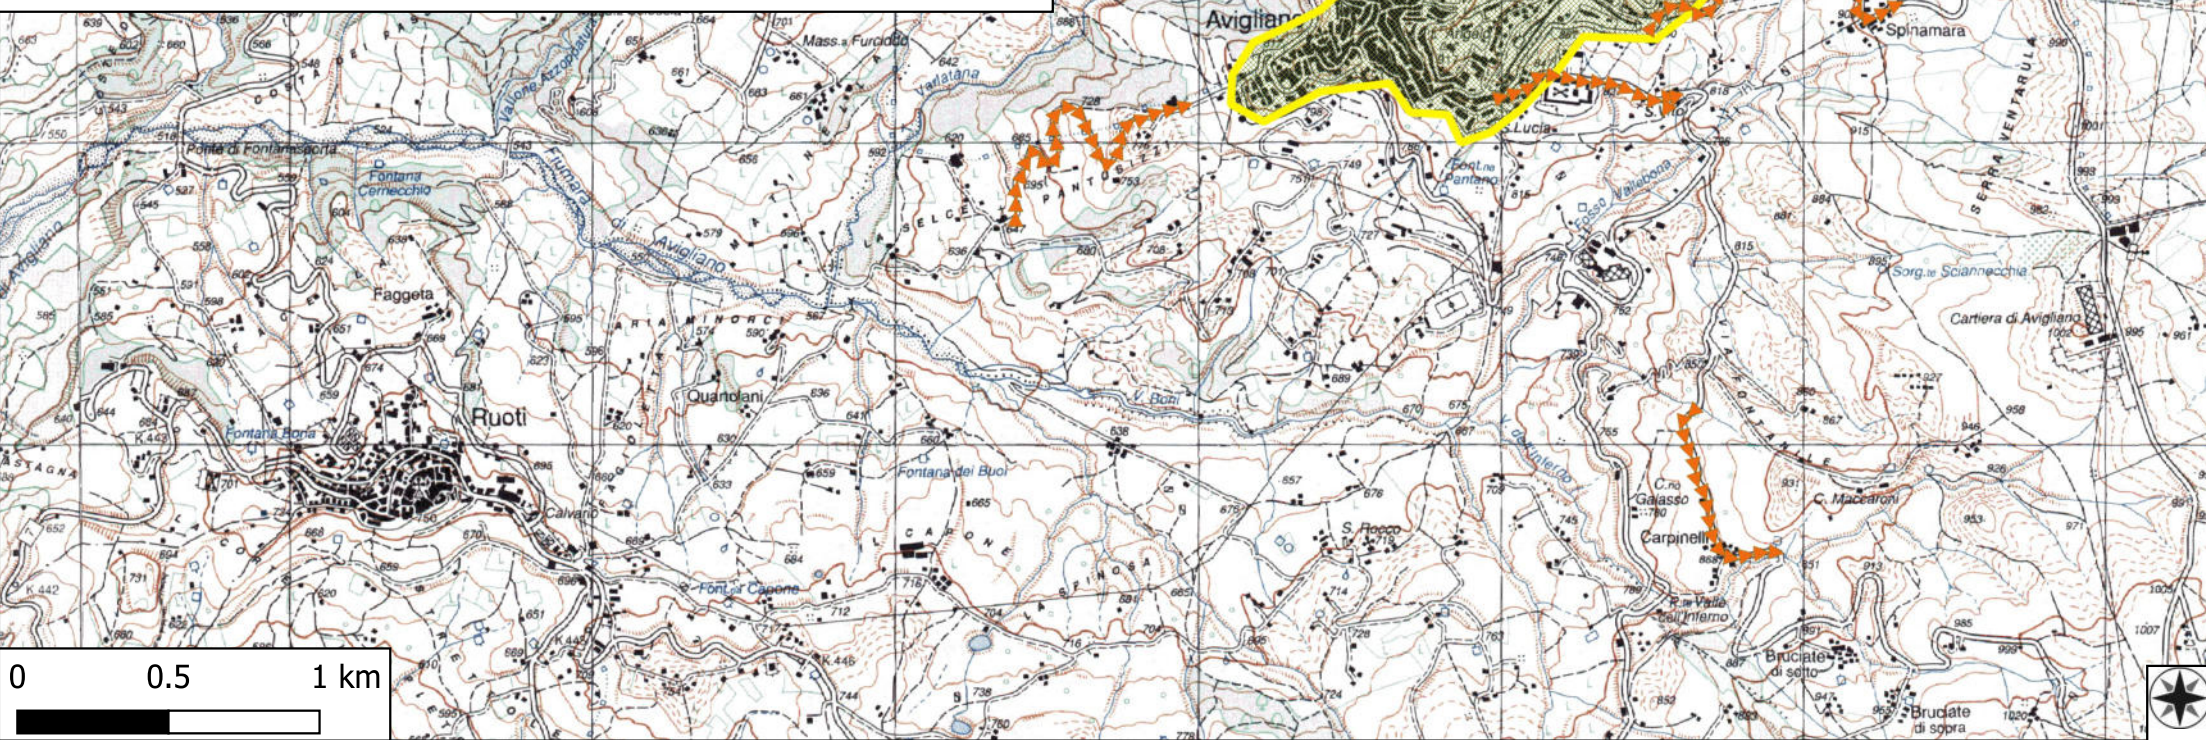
Avigliano
Spinamara
Mass.a Furcidda
Vallone Azzoparlo
Varlatana
Ponte di Fontanasorta
Fontana Cerracchio
Fiumara di Avigliano
S. Lucia
Font.na Pantano
Fosso Vallebona
Sorg.te Sciannecchia
Cartiera di Avigliano
SERRA VENTARULI
Faggeta
Ruoti
Fontana Bona
Quarnolani
V. Buoi
Fontana dei Buoi
Calvano
Font.na Capone
S. Rocco
C.no Galasso
Carpinelli
C. Maccaroni
Bruciate di sotto
Bruciate di sopra
PANTONE
LA SELCA
LA CAPONE
LA SPINOSA
ARIA MINORCI
V. dell'Inferno
0 0.5 1 km